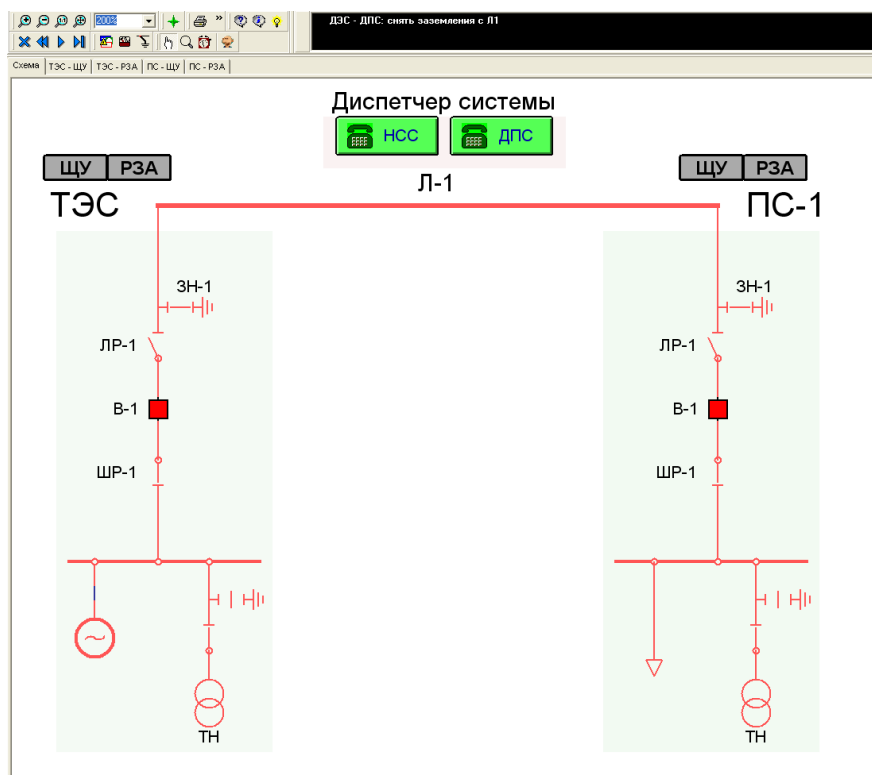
200%

ДЭС - ДПС: снять заземления с Л1

Схема | ТЭС - ЩУ | ТЭС - РЗА | ПС - ЩУ | ПС - РЗА

Диспетчер системы

НСС

ДПС

ЩУ РЗА

ТЭС

Л-1

ЩУ РЗА

ПС-1

ЗН-1

ЛР-1

В-1

ШР-1

ТН

ЗН-1

ЛР-1

В-1

ШР-1

ТН